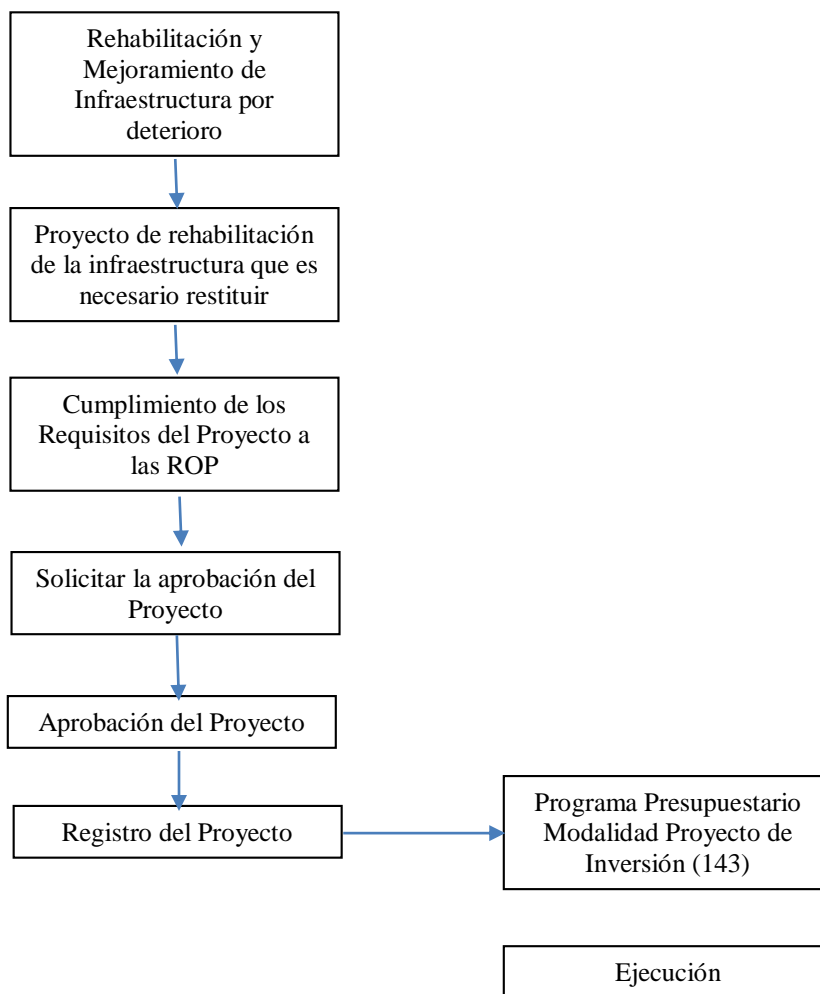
Rehabilitación y Mejoramiento de Infraestructura por deterioro

Proyecto de rehabilitación de la infraestructura que es necesario restituir

Cumplimiento de los Requisitos del Proyecto a las ROP

Solicitar la aprobación del Proyecto

Aprobación del Proyecto

Registro del Proyecto

Programa Presupuestario Modalidad Proyecto de Inversión (143)

Ejecución